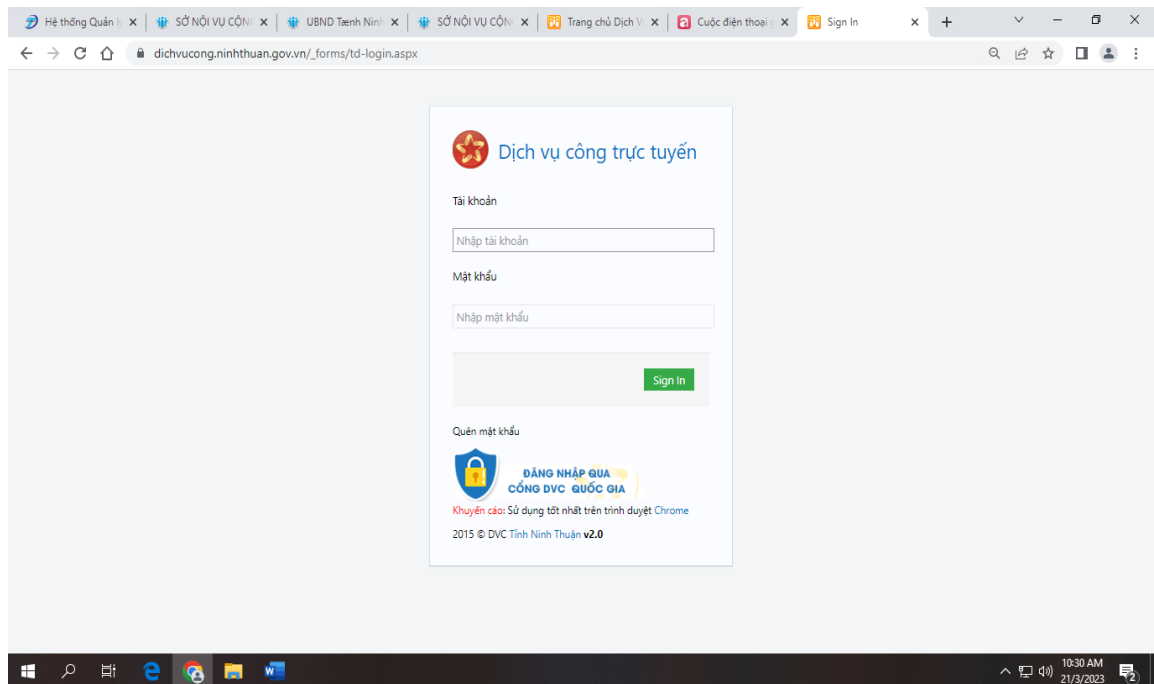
Hệ thống Quản l ×
SỞ NỘI VỤ CÔN ×
UBND Tænh Ninh ×
SỞ NỘI VỤ CÔN ×
Trang chủ Dịch V ×
Cuộc điện thoại ×
Sign In ×
+

dichvucong.ninhthuan.gov.vn/_forms/td-login.aspx

Dịch vụ công trực tuyến

Tài khoản

Nhập tài khoản

Mật khẩu

Nhập mật khẩu

Sign In

Quên mật khẩu

ĐĂNG NHẬP QUA CỔNG DVC QUỐC GIA

Khuyến cáo: Sử dụng tốt nhất trên trình duyệt Chrome

2015 © DVC Tỉnh Ninh Thuận v2.0

10:30 AM
21/3/2023